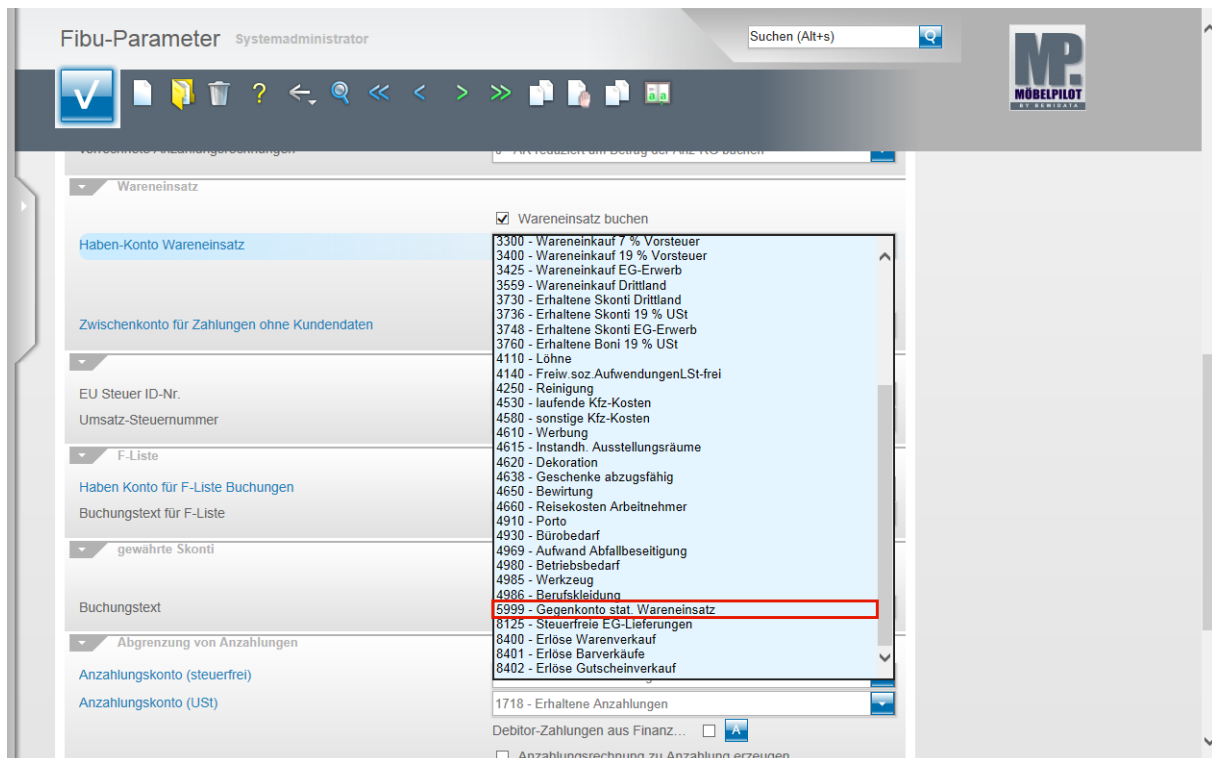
Fibu-Parameter Systemadministrator

Suchen (Alt+s)

MP. MÖBELPILOT BY BEWIDATA

Verrechnete Anzahlungsrechnungen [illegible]

Wareneinsatz

Wareneinsatz buchen

Haben-Konto Wareneinsatz

Zwischenkonto für Zahlungen ohne Kundendaten

EU Steuer ID-Nr.

Umsatz-Steuernummer

F-Liste

Haben Konto für F-Liste Buchungen

Buchungstext für F-Liste

gewährte Skonti

Buchungstext

Abgrenzung von Anzahlungen

Anzahlungskonto (steuerfrei)

Anzahlungskonto (USt)

3300 - Wareneinkauf 7 % Vorsteuer
3400 - Wareneinkauf 19 % Vorsteuer
3425 - Wareneinkauf EG-Erwerb
3559 - Wareneinkauf Drittland
3730 - Erhaltene Skonti Drittland
3736 - Erhaltene Skonti 19 % USt
3748 - Erhaltene Skonti EG-Erwerb
3760 - Erhaltene Boni 19 % USt
4110 - Löhne
4140 - Freiw.soz.AufwendungenLSt-frei
4250 - Reinigung
4530 - laufende Kfz-Kosten
4580 - sonstige Kfz-Kosten
4610 - Werbung
4615 - Instandh. Ausstellungsräume
4620 - Dekoration
4638 - Geschenke abzugsfähig
4650 - Bewirtung
4660 - Reisekosten Arbeitnehmer
4910 - Porto
4930 - Bürobedarf
4969 - Aufwand Abfallbeseitigung
4980 - Betriebsbedarf
4985 - Werkzeug
4986 - Berufskleidung
5999 - Gegenkonto stat. Wareneinsatz
8125 - Steuerfreie EG-Lieferungen
8400 - Erlöse Warenverkauf
8401 - Erlöse Barverkäufe
8402 - Erlöse Gutscheinverkauf

1718 - Erhaltene Anzahlungen

Debitor-Zahlungen aus Finanz...

Anzahlungsrechnung zu Anzahlung erzeugen